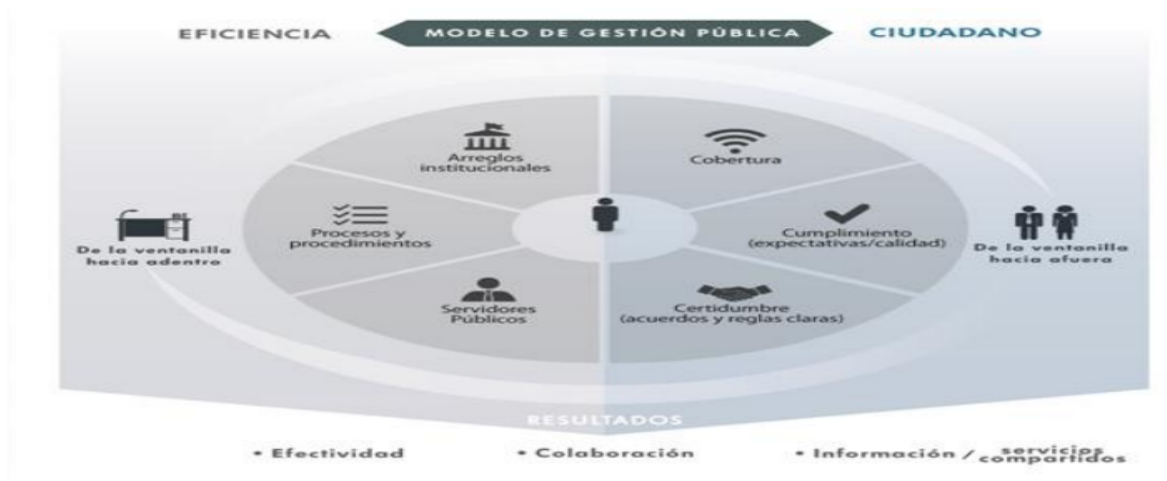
EFICIENCIA

MODELO DE GESTIÓN PÚBLICA

CIUDADANO

Arreglos institucionales

Procesos y procedimientos

Servidores Públicos

Cobertura

Cumplimiento (expectativas/calidad)

Certidumbre (acuerdos y reglas claras)

De la ventanilla hacia adentro

De la ventanilla hacia afuera

RESULTADOS

• Efectividad

• Colaboración

• Información / servicios compartidos